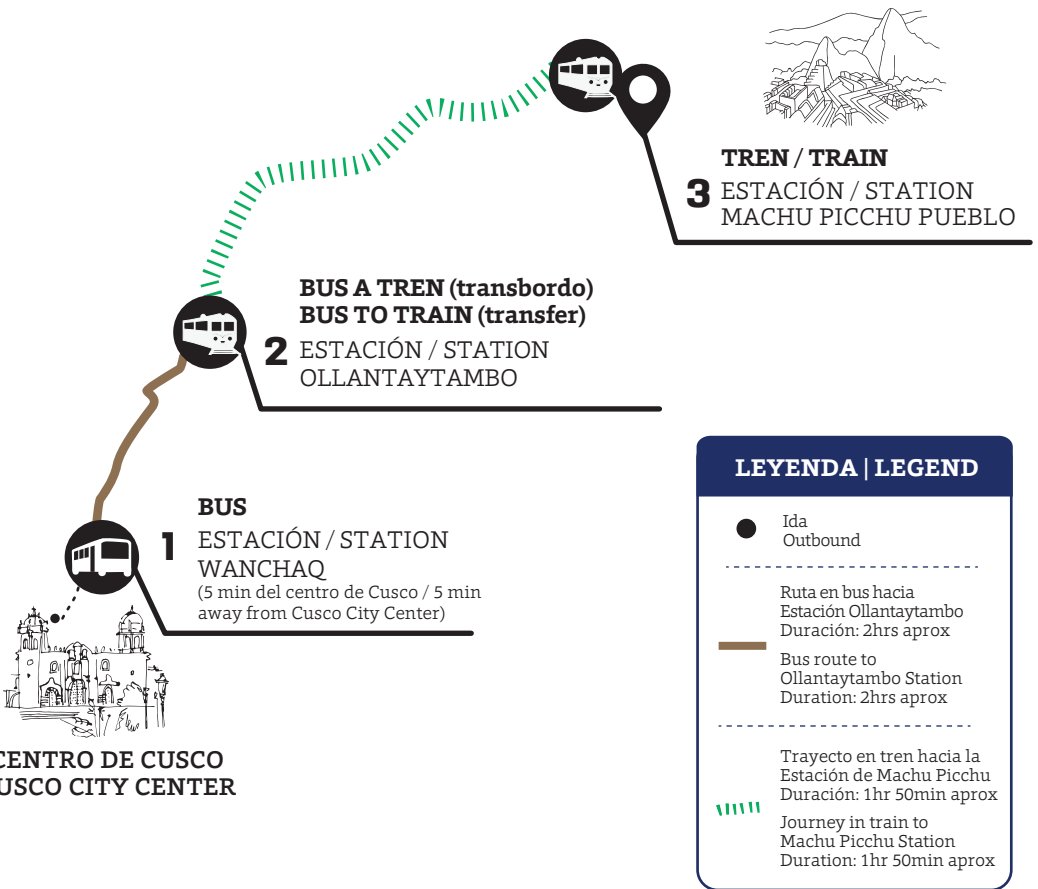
TREN / TRAIN
3 ESTACIÓN / STATION
MACHU PICCHU PUEBLO

BUS A TREN (transbordo)
BUS TO TRAIN (transfer)
2 ESTACIÓN / STATION
OLLANTAYTAMBO

BUS
1 ESTACIÓN / STATION
WANCHAQ
(5 min del centro de Cusco / 5 min away from Cusco City Center)

CENTRO DE CUSCO
USCO CITY CENTER

LEYENDA | LEGEND

Ida
Outbound

Ruta en bus hacia Estación Ollantaytambo Duración: 2hrs aprox

Bus route to Ollantaytambo Station Duration: 2hrs aprox

Trayecto en tren hacia la Estación de Machu Picchu Duración: 1hr 50min aprox

Journey in train to Machu Picchu Station Duration: 1hr 50min aprox